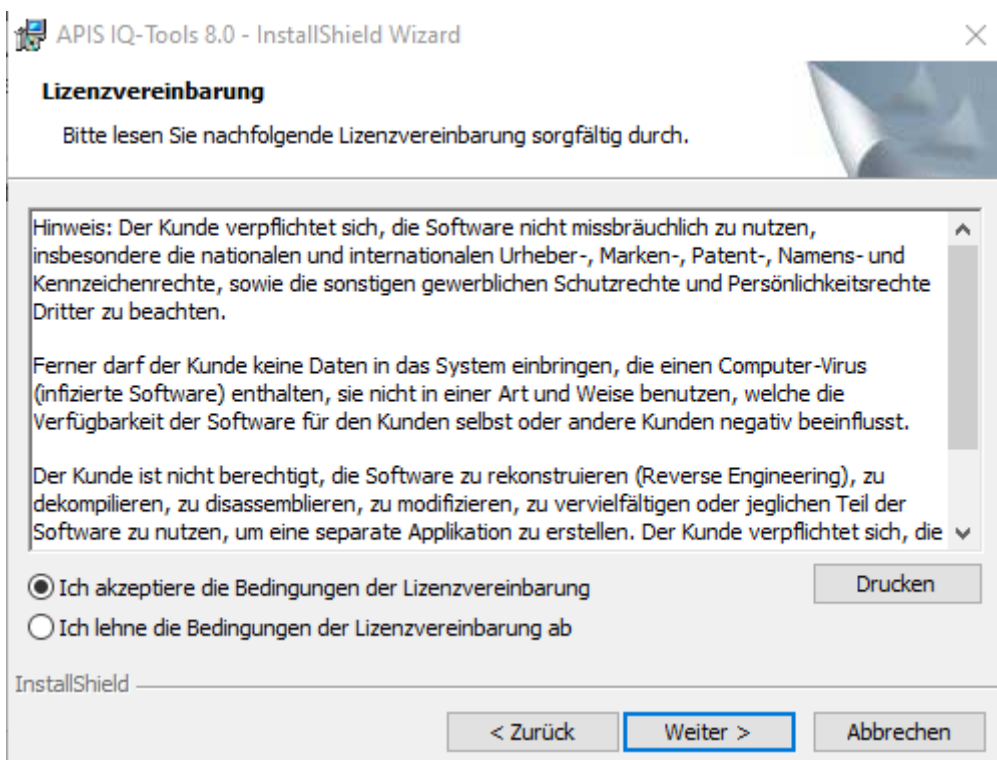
APIS IQ-Tools 8.0 - InstallShield Wizard

×

Lizenzvereinbarung

Bitte lesen Sie nachfolgende Lizenzvereinbarung sorgfältig durch.

Hinweis: Der Kunde verpflichtet sich, die Software nicht missbräuchlich zu nutzen, insbesondere die nationalen und internationalen Urheber-, Marken-, Patent-, Namens- und Kennzeichenrechte, sowie die sonstigen gewerblichen Schutzrechte und Persönlichkeitsrechte Dritter zu beachten.

Ferner darf der Kunde keine Daten in das System einbringen, die einen Computer-Virus (infizierte Software) enthalten, sie nicht in einer Art und Weise benutzen, welche die Verfügbarkeit der Software für den Kunden selbst oder andere Kunden negativ beeinflusst.

Der Kunde ist nicht berechtigt, die Software zu rekonstruieren (Reverse Engineering), zu dekompilieren, zu disassemblieren, zu modifizieren, zu vervielfältigen oder jeglichen Teil der Software zu nutzen, um eine separate Applikation zu erstellen. Der Kunde verpflichtet sich, die

Ich akzeptiere die Bedingungen der Lizenzvereinbarung

Drucken

Ich lehne die Bedingungen der Lizenzvereinbarung ab

InstallShield

< Zurück

Weiter >

Abbrechen